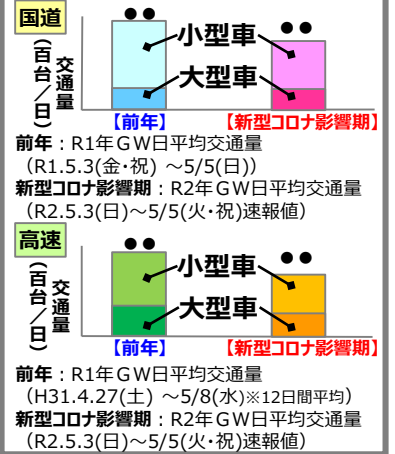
国道

（百台／日）
交通量

●●
小型車
大型車
●●

【前年】
【新型コロナ影響期】

前年：R1年ＧＷ日平均交通量
（R1.5.3(金･祝) ～5/5(日)）
新型コロナ影響期：R2年ＧＷ日平均交通量
（R2.5.3(日)～5/5(火･祝)速報値）

高速

（百台／日）
交通量

●●
小型車
大型車
●●

【前年】
【新型コロナ影響期】

前年：R1年ＧＷ日平均交通量
（H31.4.27(土) ～5/8(水)※12日間平均）
新型コロナ影響期：R2年ＧＷ日平均交通量
（R2.5.3(日)～5/5(火･祝)速報値）